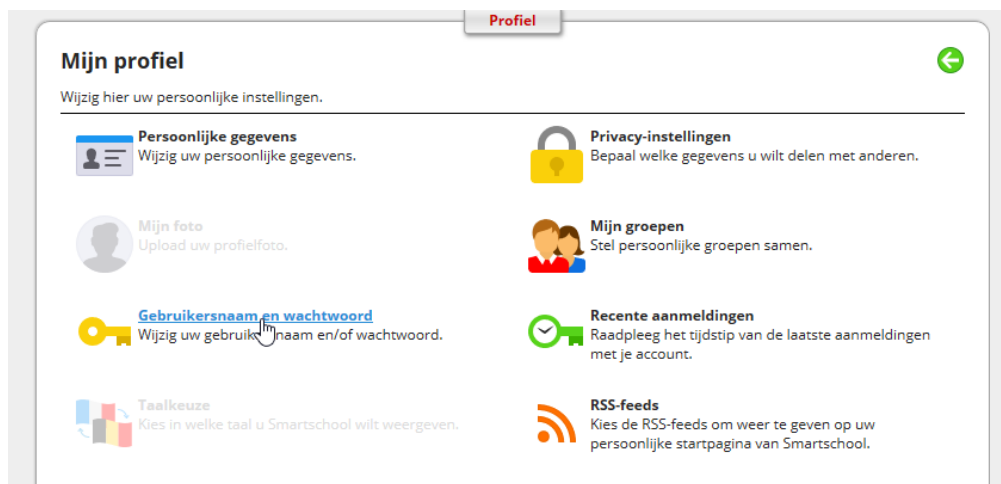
Profiel

Mijn profiel

Wijzig hier uw persoonlijke instellingen.

Persoonlijke gegevens
Wijzig uw persoonlijke gegevens.

Privacy-instellingen
Bepaal welke gegevens u wilt delen met anderen.

Mijn foto
Upload uw profielfoto.

Mijn groepen
Stel persoonlijke groepen samen.

Gebruikersnaam en wachtwoord
Wijzig uw gebruikersnaam en/of wachtwoord.

Recente aanmeldingen
Raadpleeg het tijdstip van de laatste aanmeldingen met je account.

Taalkeuze
Kies in welke taal u Smartschool wilt weergeven.

RSS-feeds
Kies de RSS-feeds om weer te geven op uw persoonlijke startpagina van Smartschool.